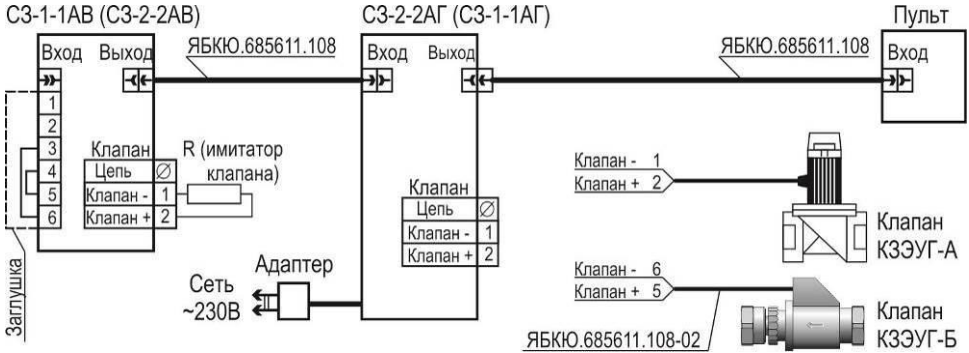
СЗ-1-1АВ (СЗ-2-2АВ)

Вход Выход

ЯБКЮ.685611.108

СЗ-2-2АГ (СЗ-1-1АГ)

Вход Выход

ЯБКЮ.685611.108

Пульт

Вход

1
2
3
4
5
6

Заглушка

Клапан

| Цепь | ∅ |
|---|---|
| Клапан - | 1 |
| Клапан + | 2 |

R (имитатор клапана)

Клапан

| Цепь | ∅ |
|---|---|
| Клапан - | 1 |
| Клапан + | 2 |

Клапан - 1
Клапан + 2

Клапан КЗЭУГ-А

Сеть ~230В

Адаптер

Клапан - 6
Клапан + 5

Клапан КЗЭУГ-Б

ЯБКЮ.685611.108-02